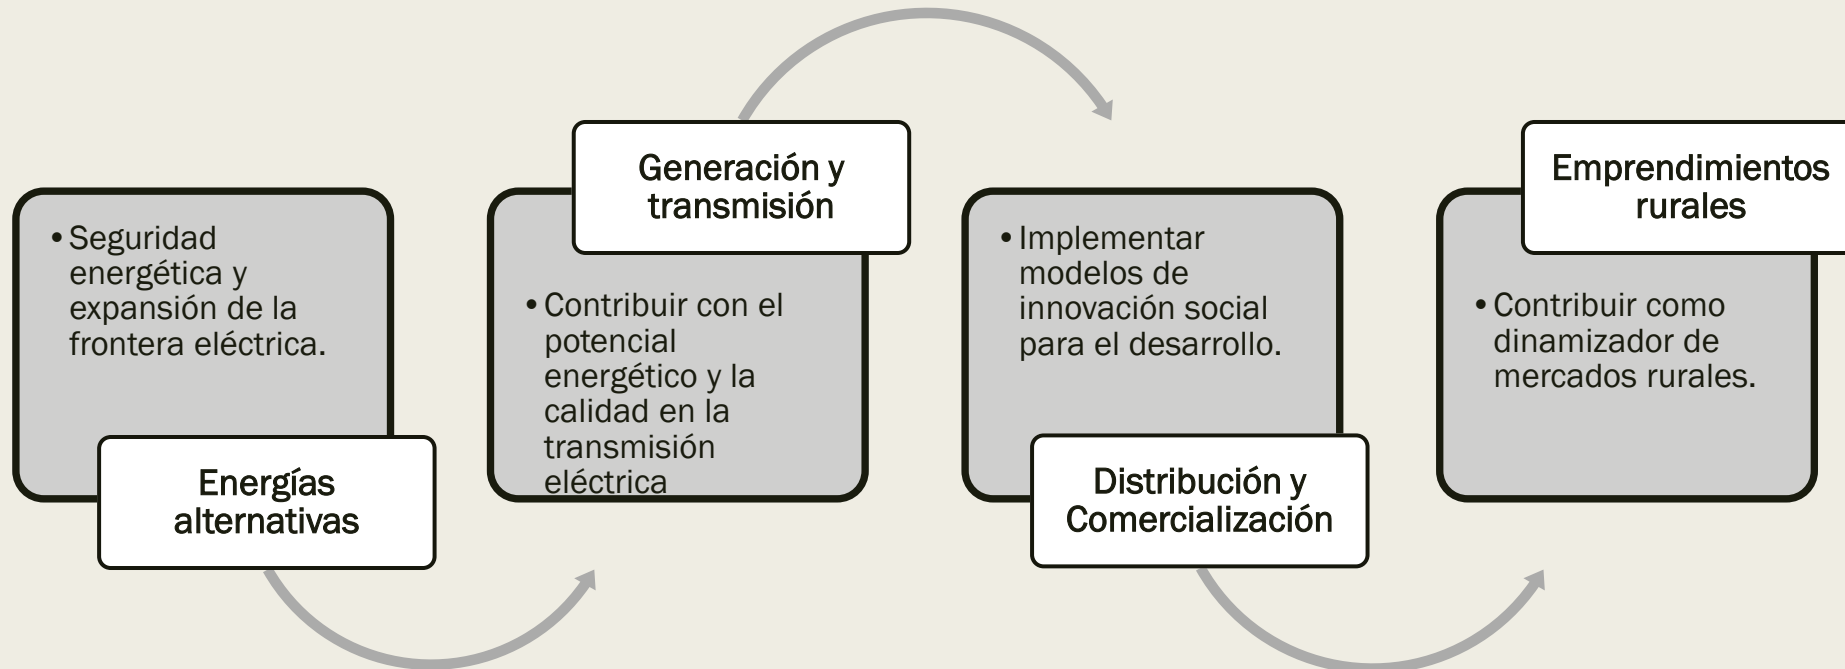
• Seguridad energética y expansión de la frontera eléctrica.

Energías alternativas

Generación y transmisión

• Contribuir con el potencial energético y la calidad en la transmisión eléctrica

• Implementar modelos de innovación social para el desarrollo.

Distribución y Comercialización

Emprendimientos rurales

• Contribuir como dinamizador de mercados rurales.